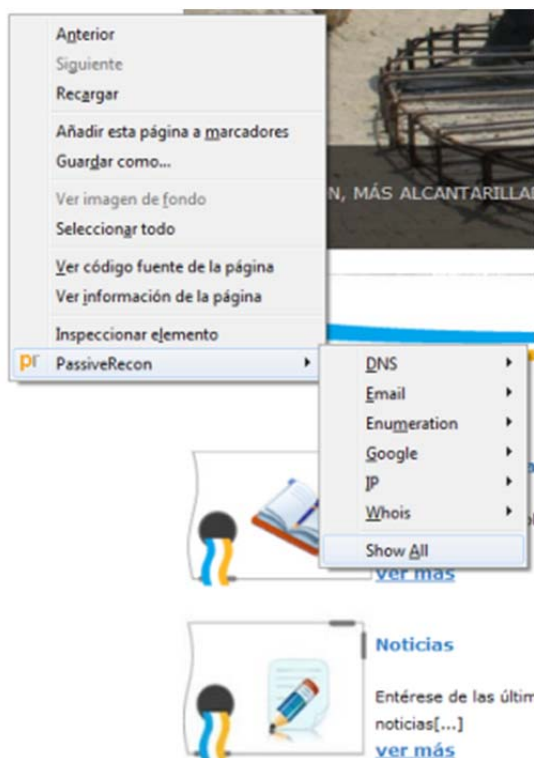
Anterior
Siguiente
Recargar

Añadir esta página a marcadores
Guardar como...

Ver imagen de fondo
Seleccionar todo

Ver código fuente de la página
Ver información de la página

Inspeccionar elemento
PassiveRecon

DNS
Email
Enumeration
Google
IP
Whois
Show All

N, MÁS ALCANTARILLA

ver más

Noticias

Entérese de las últim noticias[...]
ver más